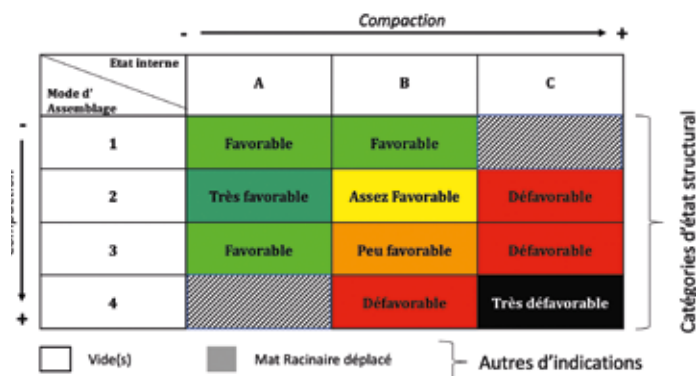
Compaction

- +

| Etat interne / Mode d' Assemblage | A | B | C |
|---|---|---|---|
| 1 | Favorable | Favorable | |
| 2 | Très favorable | Assez Favorable | Défavorable |
| 3 | Favorable | Peu favorable | Défavorable |
| 4 | | Défavorable | Très défavorable |

- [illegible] +

Catégories d'état structural

Vide(s) Mat Racinaire déplacé Autres d'indications